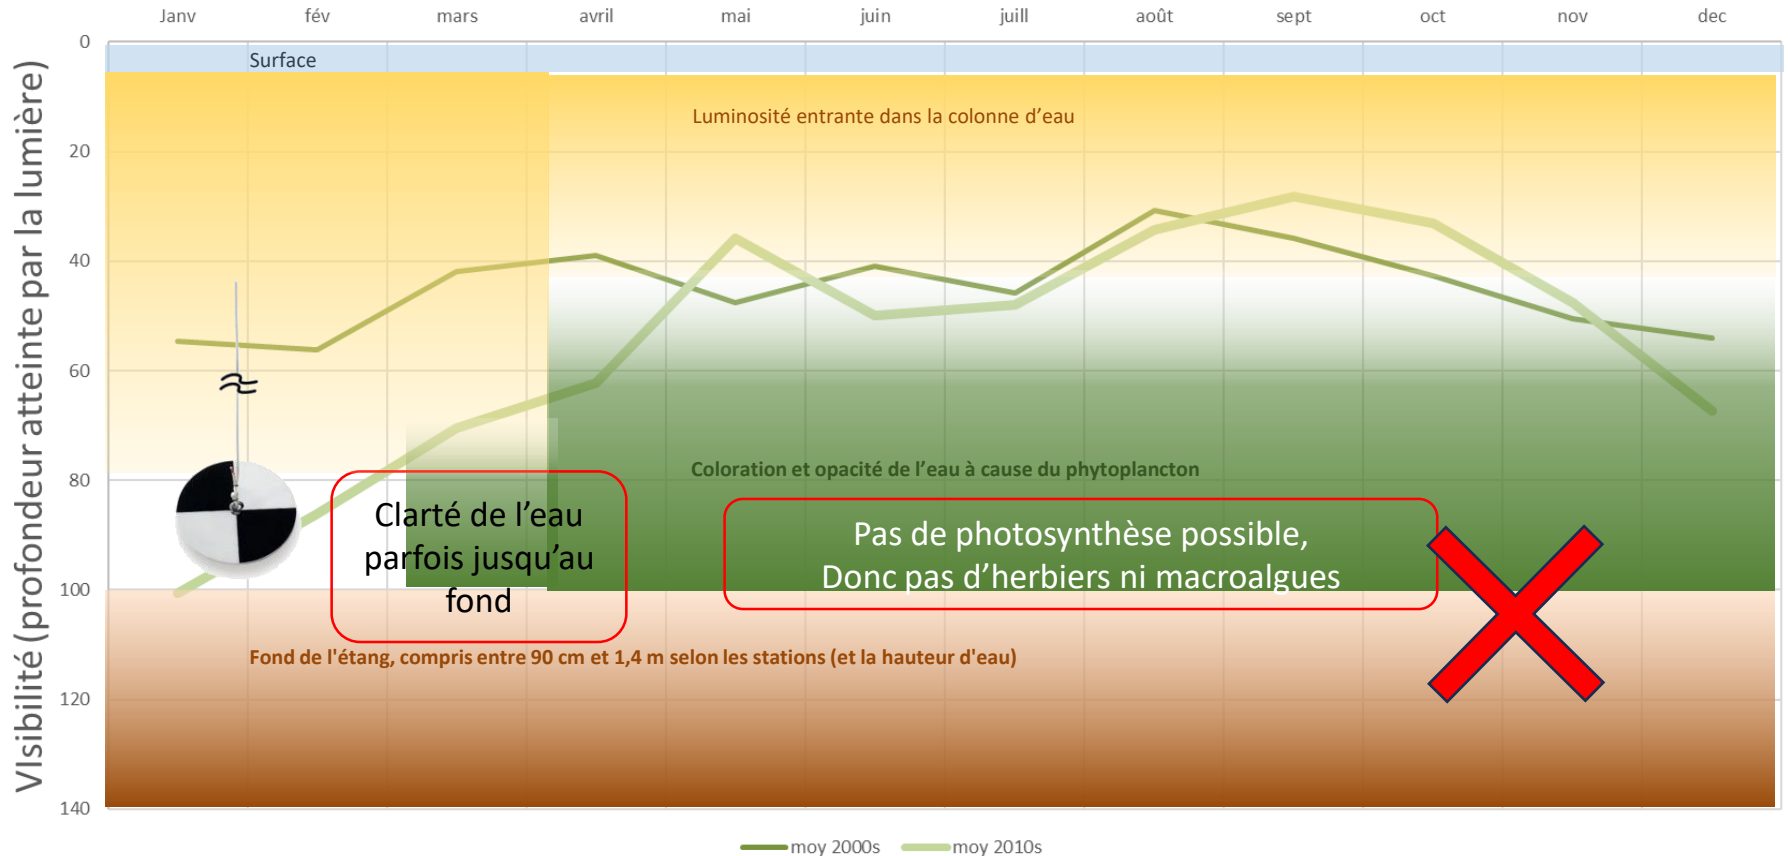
Janv fév mars avril mai juin juill août sept oct nov dec

VIsibilité (profondeur atteinte par la lumière)

0
20
40
60
80
100
120
140

Surface

Luminosité entrante dans la colonne d'eau

Coloration et opacité de l'eau à cause du phytoplancton

Clarté de l'eau parfois jusqu'au fond

Pas de photosynthèse possible,
Donc pas d'herbiers ni macroalgues

Fond de l'étang, compris entre 90 cm et 1,4 m selon les stations (et la hauteur d'eau)

moy 2000s moy 2010s